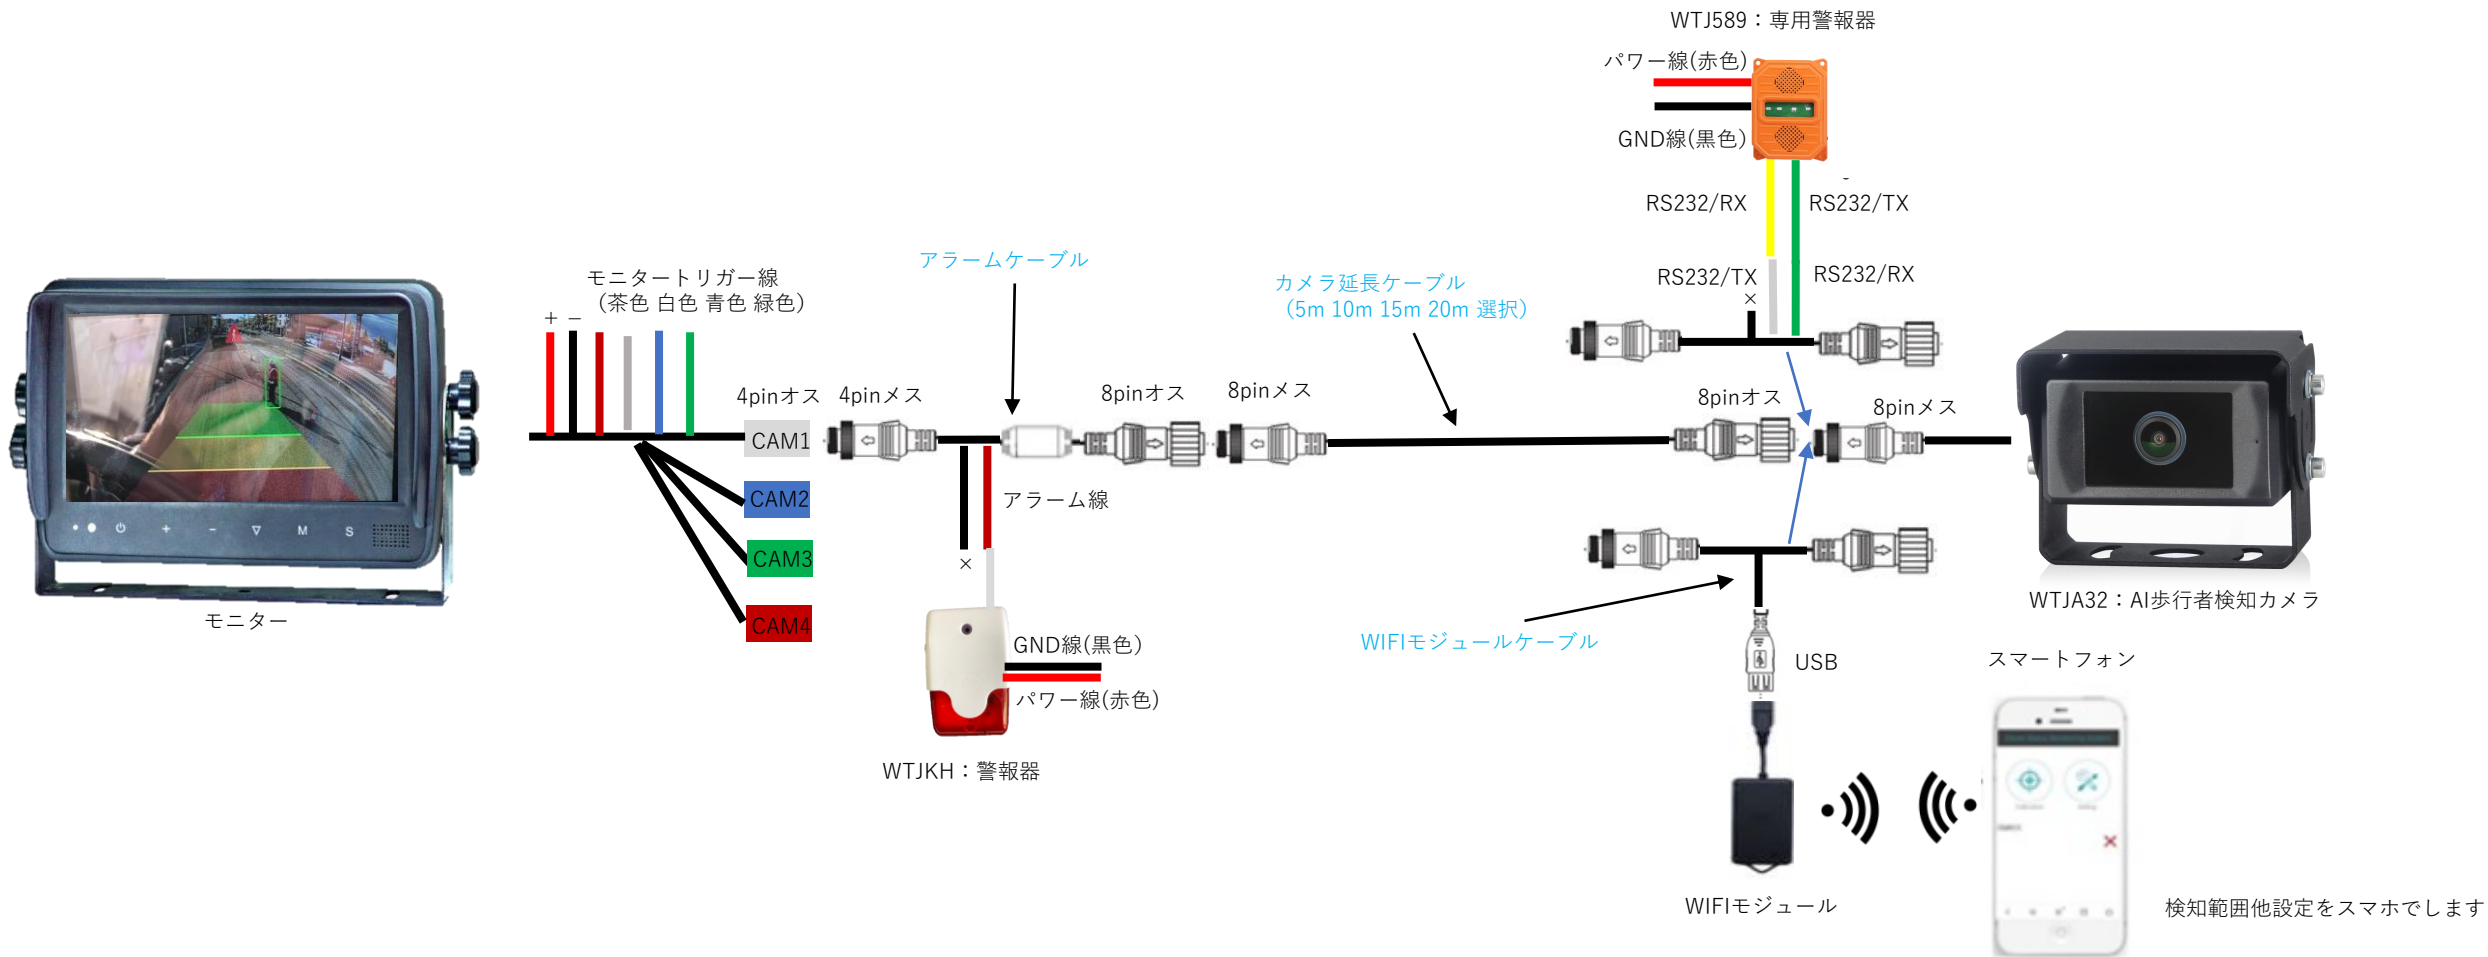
WTJ589：専用警報器

パワー線(赤色)

GND線(黒色)

RS232/RX

RS232/TX

RS232/TX

RS232/RX

×

モニタートリガー線
(茶色 白色 青色 緑色)

+ −

アラームケーブル

カメラ延長ケーブル
(5m 10m 15m 20m 選択)

4pinオス

4pinメス

8pinオス

8pinメス

8pinオス

8pinメス

CAM1

CAM2

CAM3

CAM4

アラーム線

×

モニター

GND線(黒色)

パワー線(赤色)

WTJKH：警報器

WIFIモジュールケーブル

USB

WTJA32：AI歩行者検知カメラ

スマートフォン

WIFIモジュール

検知範囲他設定をスマホでします